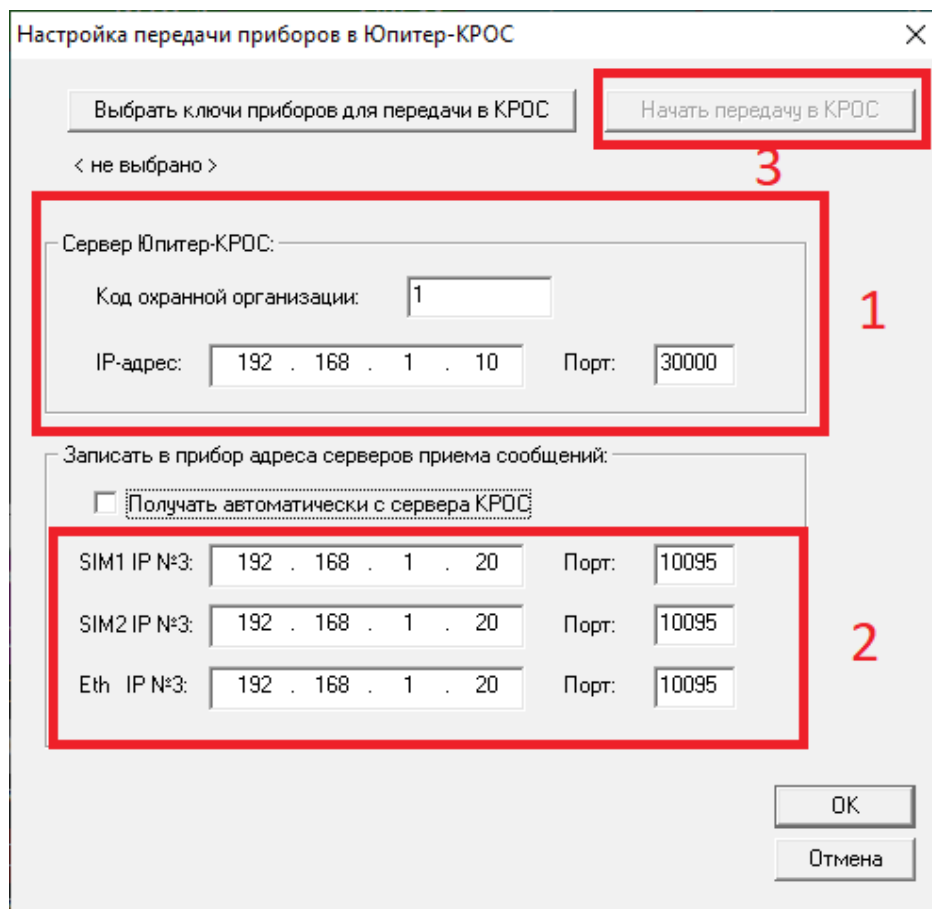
Настройка передачи приборов в Юпитер-КРОС

Выбрать ключи приборов для передачи в КРОС

Начать передачу в КРОС

3

< не выбрано >

Сервер Юпитер-КРОС:

Код охранной организации: 1

IP-адрес: 192 . 168 . 1 . 10 Порт: 30000

1

Записать в прибор адреса серверов приема сообщений:

Получать автоматически с сервера КРОС

SIM1 IP №3: 192 . 168 . 1 . 20 Порт: 10095

SIM2 IP №3: 192 . 168 . 1 . 20 Порт: 10095

Eth IP №3: 192 . 168 . 1 . 20 Порт: 10095

2

OK

Отмена